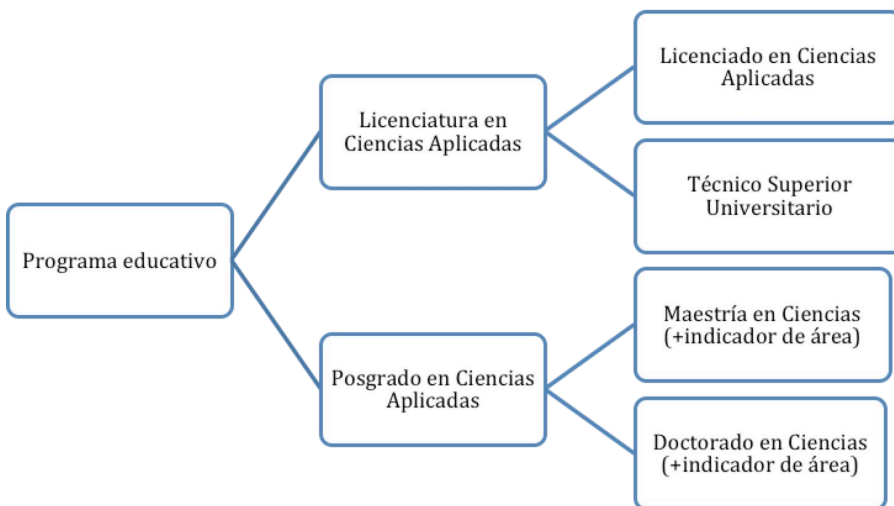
Programa educativo

Licenciatura en Ciencias Aplicadas

Licenciado en Ciencias Aplicadas

Técnico Superior Universitario

Posgrado en Ciencias Aplicadas

Maestría en Ciencias (+indicador de área)

Doctorado en Ciencias (+indicador de área)